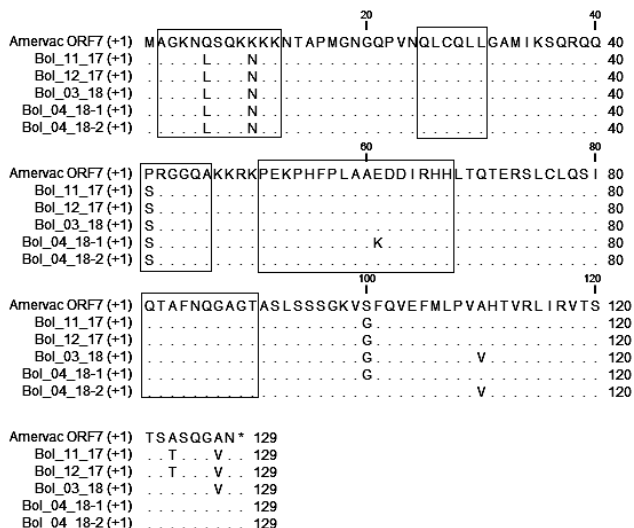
20 40

Amervac ORF7 (+1) MAGKNQSQKKKNTAPMGNGQPVNQLCQLLGAMIKSQRQQ 40
Bol_11_17 (+1) . . . . L . . N . . . . . . . . . . . . . . . . . . . . . . . . . . . . . . 40
Bol_12_17 (+1) . . . . L . . N . . . . . . . . . . . . . . . . . . . . . . . . . . . . . . 40
Bol_03_18 (+1) . . . . L . . N . . . . . . . . . . . . . . . . . . . . . . . . . . . . . . 40
Bol_04_18-1 (+1) . . . . L . . N . . . . . . . . . . . . . . . . . . . . . . . . . . . . . . 40
Bol_04_18-2 (+1) . . . . L . . N . . . . . . . . . . . . . . . . . . . . . . . . . . . . . . 40

60 80

Amervac ORF7 (+1) PRGGQAKKRKPEKPHFPLAAEDDIRHHLTQTERSLCLQSI 80
Bol_11_17 (+1) S . . . . . . . . . . . . . . . . . . . . . . . . . . . . . . . . . . . . . . . 80
Bol_12_17 (+1) S . . . . . . . . . . . . . . . . . . . . . . . . . . . . . . . . . . . . . . . 80
Bol_03_18 (+1) S . . . . . . . . . . . . . . . . . . . . . . . . . . . . . . . . . . . . . . . 80
Bol_04_18-1 (+1) S . . . . . . . . . . . . . . . . . . . . . K . . . . . . . . . . . . . . . . . 80
Bol_04_18-2 (+1) S . . . . . . . . . . . . . . . . . . . . . . . . . . . . . . . . . . . . . . . 80

100 120

Amervac ORF7 (+1) QTAFNQGAGTASLSSSGKVSFQVEFMLPVAHTVRLIRVTS 120
Bol_11_17 (+1) . . . . . . . . . . . . . . . . . . . G . . . . . . . . . . . . . . . . . . . . 120
Bol_12_17 (+1) . . . . . . . . . . . . . . . . . . . G . . . . . . . . . . . . . . . . . . . . 120
Bol_03_18 (+1) . . . . . . . . . . . . . . . . . . . G . . . . . . . . . V . . . . . . . . . . 120
Bol_04_18-1 (+1) . . . . . . . . . . . . . . . . . . . G . . . . . . . . . . . . . . . . . . . . 120
Bol_04_18-2 (+1) . . . . . . . . . . . . . . . . . . . . . . . . . . . . . V . . . . . . . . . . 120

Amervac ORF7 (+1) TSASQGAN* 129
Bol_11_17 (+1) . . T . . . V . . 129
Bol_12_17 (+1) . . T . . . V . . 129
Bol_03_18 (+1) . . . . . . V . . 129
Bol_04_18-1 (+1) . . . . . . . . . 129
Bol_04_18-2 (+1) . . . . . . . . . 129